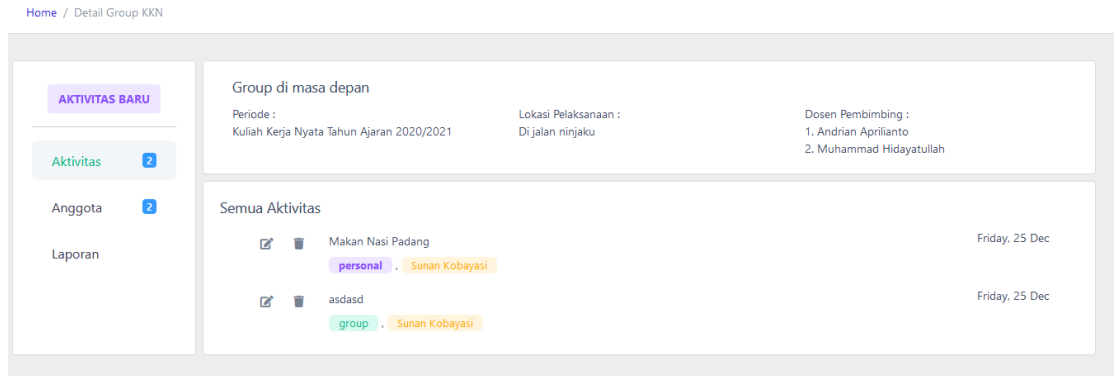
Home / Detail Group KKN

AKTIVITAS BARU

Aktivitas 2

Anggota 2

Laporan

Group di masa depan

Periode :
Kuliah Kerja Nyata Tahun Ajaran 2020/2021

Lokasi Pelaksanaan :
Di jalan ninjaku

Dosen Pembimbing :
1. Andrian Aprilianto
2. Muhammad Hidayatullah

Semua Aktivitas

Makan Nasi Padang
personal , Sunan Kobayasi

Friday, 25 Dec

asdasd
group , Sunan Kobayasi

Friday, 25 Dec